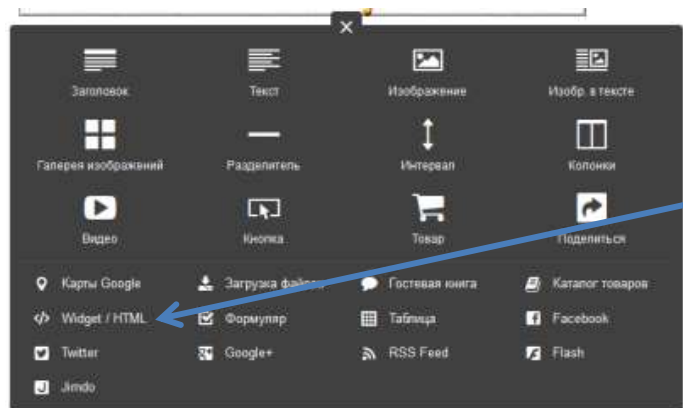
×

Заголовок
Текст
Изображение
Изобр. в тексте
Галерея изображений
Разделитель
Интервал
Колонки
Видео
Кнопка
Товар
Поделиться

Карты Google
Загрузка файлов
Гостевая книга
Каталог товаров
Widget / HTML
Формуляр
Таблица
Facebook
Twitter
Google+
RSS Feed
Flash
Jimdo